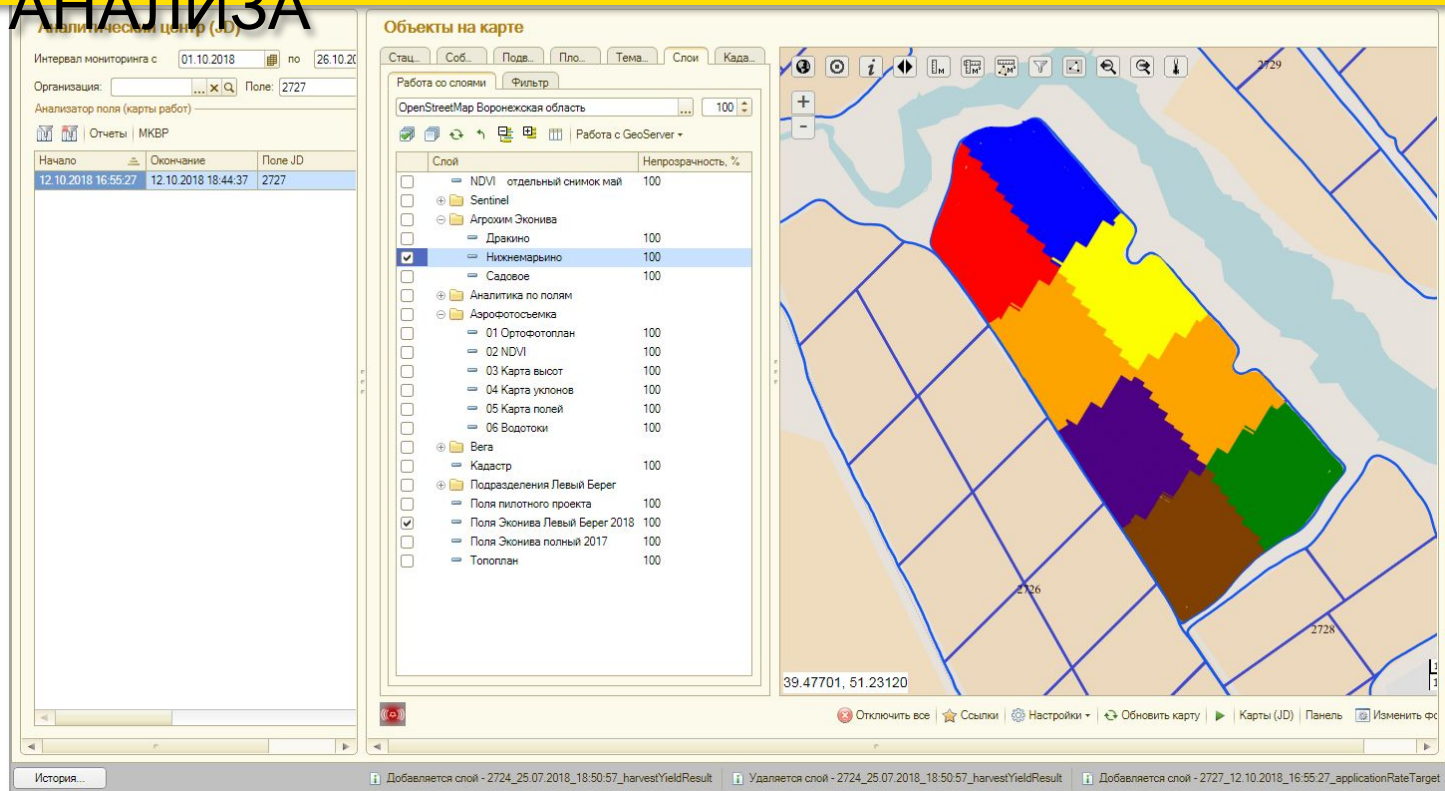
АНАЛИЗА

Аналитический центр (JD)

Интервал мониторинга с 01.10.2018 по 26.10.20

Организация: Поле: 2727

Анализатор поля (карты работ)

Отчеты | МКВР

| Начало | Окончание | Поле JD |
|---|---|---|
| 12.10.2018 16:55:27 | 12.10.2018 18:44:37 | 2727 |

Объекты на карте

Стац... Соб... Подв... Пло... Тема... Слои Када...

Работа со слоями Фильтр

OpenStreetMap Воронежская область 100

Работа с GeoServer

| Слой | Непрозрачность, % |
|---|---|
| NDVI отдельный снимок май | 100 |
| Sentinel | |
| Агрохим Эконива | |
| Дракино | 100 |
| Нижнемарьино | 100 |
| Садовое | 100 |
| Аналитика по полям | |
| Аэрофотосъемка | |
| 01 Ортофотоплан | 100 |
| 02 NDVI | 100 |
| 03 Карта высот | 100 |
| 04 Карта уклонов | 100 |
| 05 Карта полей | 100 |
| 06 Водотоки | 100 |
| Вега | |
| Кадастр | 100 |
| Подразделения Левый Берег | |
| Поля пилотного проекта | 100 |
| Поля Эконива Левый Берег 2018 | 100 |
| Поля Эконива полный 2017 | 100 |
| Топоплан | 100 |

2729
2726
2728

39.47701, 51.23120

Отключить все | Ссылки | Настройки | Обновить карту | Карты (JD) | Панель | Изменить фо

История...

Добавляется слой - 2724_25.07.2018_18:50:57_harvestYieldResult | Удаляется слой - 2724_25.07.2018_18:50:57_harvestYieldResult | Добавляется слой - 2727_12.10.2018_16:55:27_applicationRateTarget